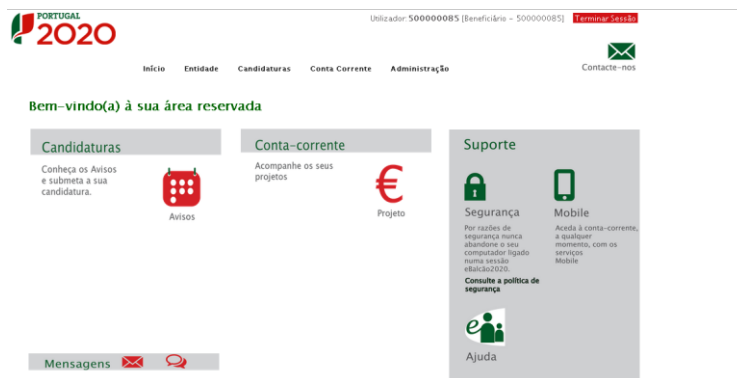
PORTUGAL
2020

Utilizador: 500000085 [Beneficiário - 500000085] Terminar Sessão

Início Entidade Candidaturas Conta Corrente Administração

Contacte-nos

Bem-vindo(a) à sua área reservada

Candidaturas

Conheça os Avisos e submeta a sua candidatura.

Avisos

Conta-corrente

Acompanhe os seus projetos

€

Projeto

Suporte

Segurança

Por razões de segurança nunca abandone o seu computador ligado numa sessão eBalcão2020.

Consulte a política de segurança

Mobile

Aceda à conta-corrente, a qualquer momento, com os serviços Mobile

Ajuda

Mensagens